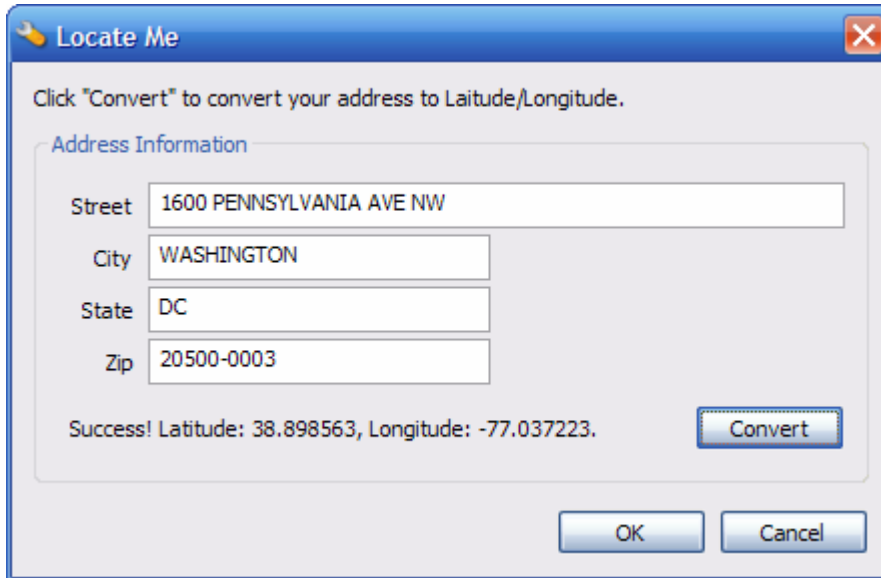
Locate Me

Click "Convert" to convert your address to Laitude/Longitude.

Address Information

Street 1600 PENNSYLVANIA AVE NW

City WASHINGTON

State DC

Zip 20500-0003

Success! Latitude: 38.898563, Longitude: -77.037223.

Convert

OK

Cancel